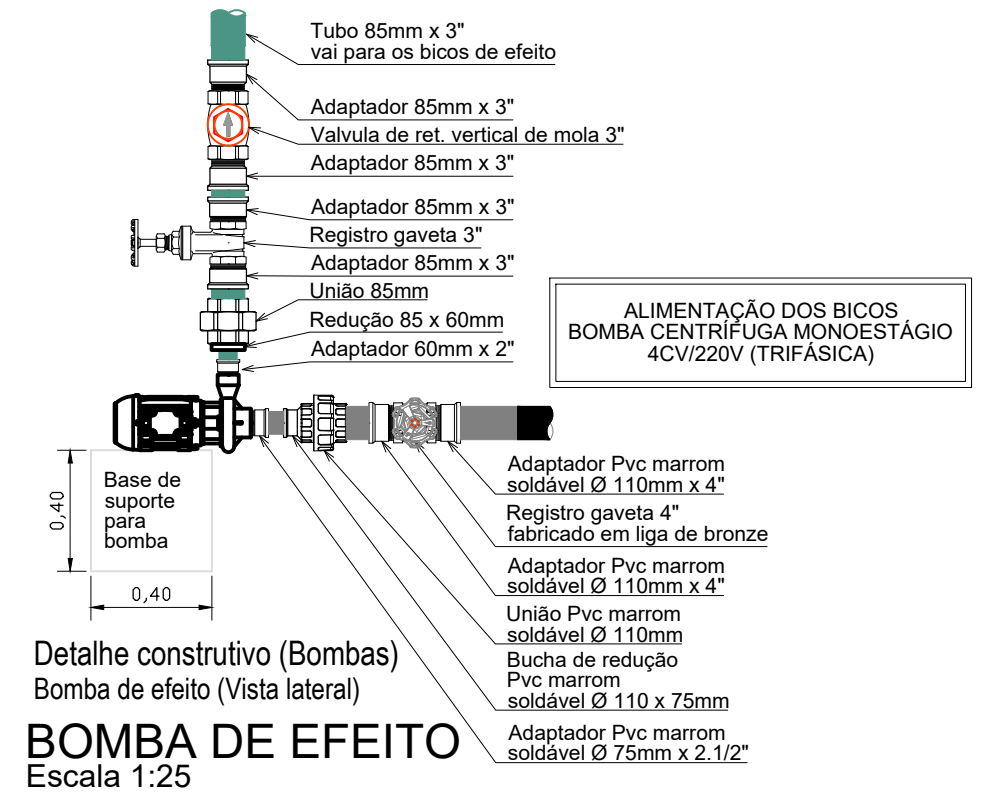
Tubo 85mm x 3"
vai para os bicos de efeito

Adaptador 85mm x 3"

Valvula de ret. vertical de mola 3"

Adaptador 85mm x 3"

Adaptador 85mm x 3"

Registro gaveta 3"

Adaptador 85mm x 3"

União 85mm

Redução 85 x 60mm

Adaptador 60mm x 2"

ALIMENTAÇÃO DOS BICOS
BOMBA CENTRÍFUGA MONOESTÁGIO
4CV/220V (TRIFÁSICA)

Base de suporte para bomba

0,40

0,40

Adaptador Pvc marrom
soldável Ø 110mm x 4"

Registro gaveta 4"
fabricado em liga de bronze

Adaptador Pvc marrom
soldável Ø 110mm x 4"

União Pvc marrom
soldável Ø 110mm

Bucha de redução
Pvc marrom
soldável Ø 110 x 75mm

Adaptador Pvc marrom
soldável Ø 75mm x 2.1/2"

Detalhe construtivo (Bombas)
Bomba de efeito (Vista lateral)

BOMBA DE EFEITO
Escala 1:25